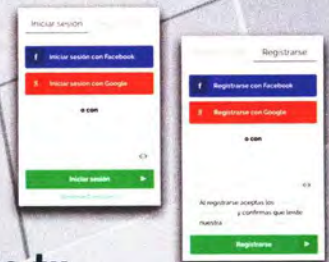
Iniciar sesión

f Iniciar sesión con Facebook

g Iniciar sesión con Google

o con

Iniciar sesión

Registrarse

f Registrarse con Facebook

g Registrarse con Google

o con

Al registrarse aceptas los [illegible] y confirmas que leíste nuestra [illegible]

Registrarse